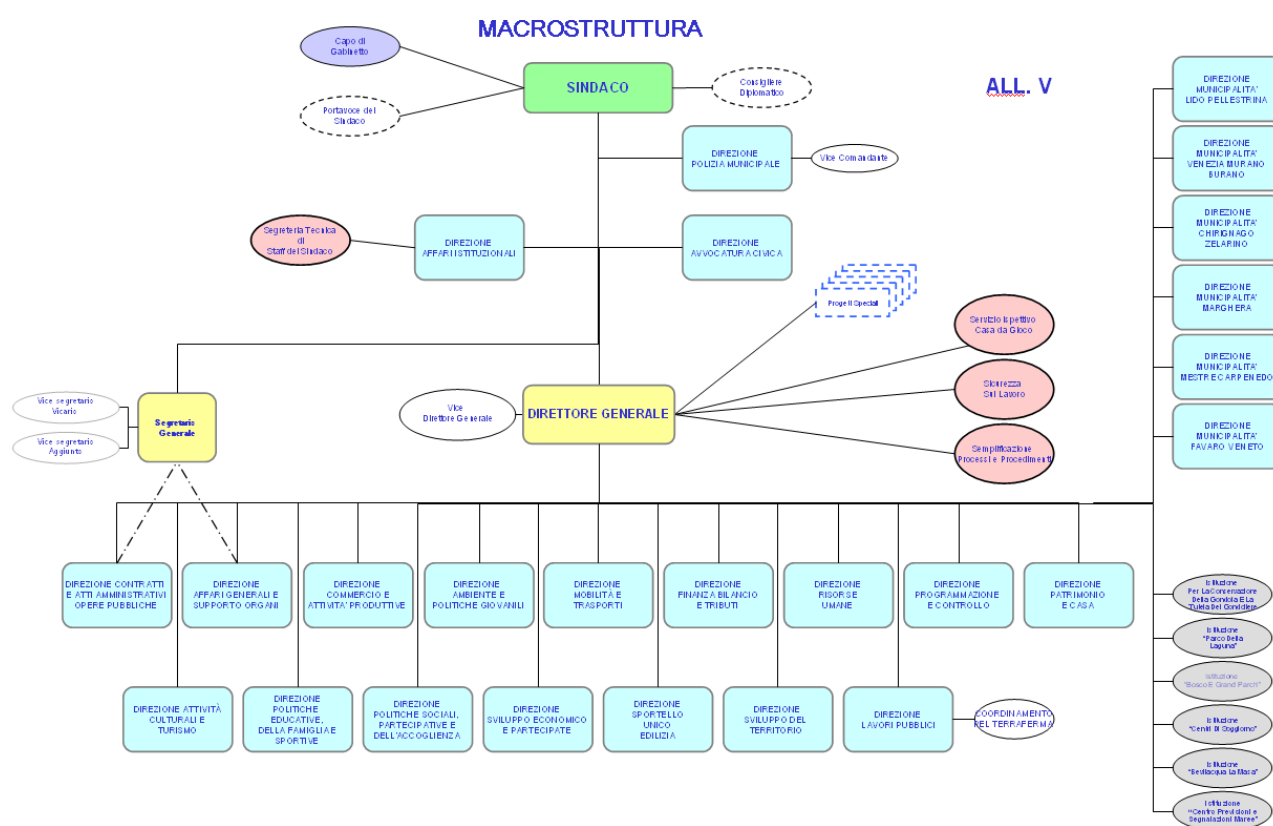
MACROSTRUTTURA

ALL. V

Capo di Gabinetto

Portavoce del Sindaco

SINDACO

Consigliere Diplomatico

DIREZIONE POLIZIA MUNICIPALE

Vice Comandante

Segreteria Tecnica di Staff del Sindaco

DIREZIONE AFFARI ISTITUZIONALI

DIREZIONE AVVOCATURA CIVICA

Progetti Speciali

Servizio Ispettivo Casa da Gioco

Sicurezza Sul Lavoro

Semplificazione Processi e Procedimenti

Vice segretario Vicario

Vice segretario Aggiunto

Segretario Generale

Vice Direttore Generale

DIRETTORE GENERALE

DIREZIONE MUNICIPALITA' LIDO PELLESTRINA

DIREZIONE MUNICIPALITA' VENEZIA MURANO BURANO

DIREZIONE MUNICIPALITA' CHIRIGNAGO ZELARINO

DIREZIONE MUNICIPALITA' MARGHERA

DIREZIONE MUNICIPALITA' MESTRE CARPENEDO

DIREZIONE MUNICIPALITA' FAVARO VENETO

DIREZIONE CONTRATTI E ATTI AMMINISTRATIVI OPERE PUBBLICHE

DIREZIONE AFFARI GENERALI E SUPPORTO ORGANI

DIREZIONE COMMERCIO E ATTIVITA' PRODUTTIVE

DIREZIONE AMBIENTE E POLITICHE GIOVANILI

DIREZIONE MOBILITÀ E TRASPORTI

DIREZIONE FINANZA BILANCIO E TRIBUTI

DIREZIONE RISORSE UMANE

DIREZIONE PROGRAMMAZIONE E CONTROLLO

DIREZIONE PATRIMONIO E CASA

DIREZIONE ATTIVITÀ CULTURALI E TURISMO

DIREZIONE POLITICHE EDUCATIVE, DELLA FAMIGLIA E SPORTIVE

DIREZIONE POLITICHE SOCIALI, PARTECIPATIVE E DELL'ACCOGLIENZA

DIREZIONE SVILUPPO ECONOMICO E PARTECIPATE

DIREZIONE SPORTELLO UNICO EDILIZIA

DIREZIONE SVILUPPO DEL TERRITORIO

DIREZIONE LAVORI PUBBLICI

COORDINAMENTO NEL TERRAFERMA

Istituzione Per La Conservazione Della Gondola E La Tutela Del Gondoliere

Istituzione "Parco Della Laguna"

Istituzione "Bosco E Grandi Parchi"

Istituzione "Centri Di Soggiorno"

Istituzione "Bevilacqua La Masa"

Istituzione "Centro Previsioni e Segnalazioni Maree"